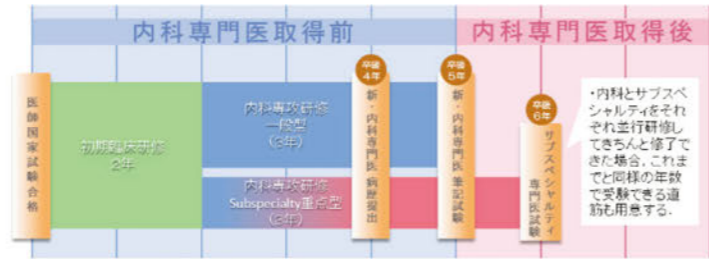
内科専門医取得前

内科専門医取得後

医師国家試験合格

初期臨床研修 2年

内科専攻研修 一般型 （3年）

内科専攻研修 Subspecialty重点型 （3年）

卒後 4年

新・内科専門医 病歴提出

卒後 5年

新・内科専門医 筆記試験

卒後 6年

サブスペシャルティ 専門医試験

・内科とサブスペシャルティをそれぞれ並行研修してきちんと修了できた場合、これまでと同様の年数で受験できる道筋も用意する。